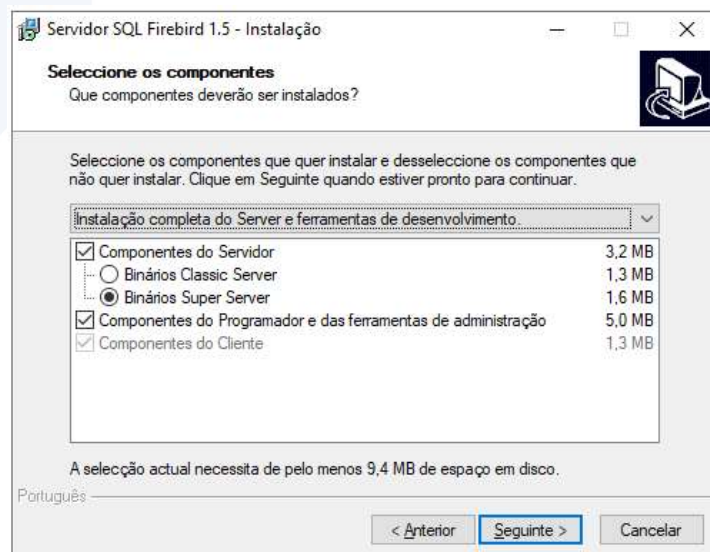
Servidor SQL Firebird 1.5 - Instalação

Seleccione os componentes
Que componentes deverão ser instalados?

Seleccione os componentes que quer instalar e desseleccione os componentes que não quer instalar. Clique em Seguinte quando estiver pronto para continuar.

Instalação completa do Server e ferramentas de desenvolvimento.

| | |
|---|---|
| Componentes do Servidor | 3,2 MB |
| Binários Classic Server | 1,3 MB |
| Binários Super Server | 1,6 MB |
| Componentes do Programador e das ferramentas de administração | 5,0 MB |
| Componentes do Cliente | 1,3 MB |

A selecção actual necessita de pelo menos 9,4 MB de espaço em disco.

Português

< Anterior   Seguinte >   Cancelar